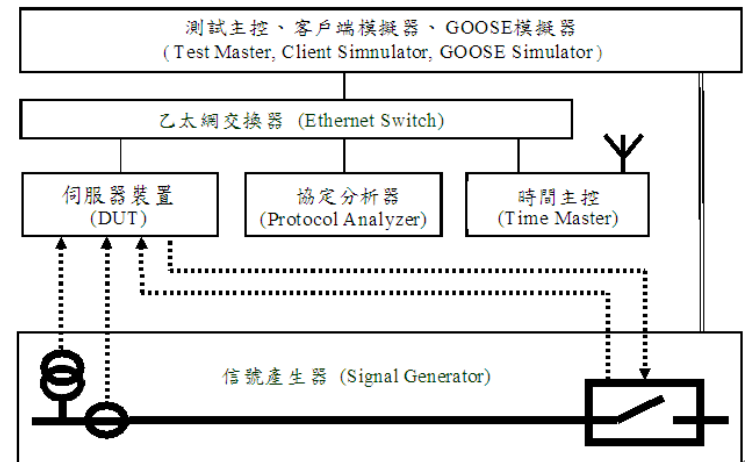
測試主控、客戶端模擬器、GOOSE模擬器
( Test Master, Client Simnulator, GOOSE Simulator )

乙太網交換器 (Ethernet Switch)

伺服器裝置
(DUT)

協定分析器
(Protocol Analyzer)

時間主控
(Time Master)

信號產生器 (Signal Generator)